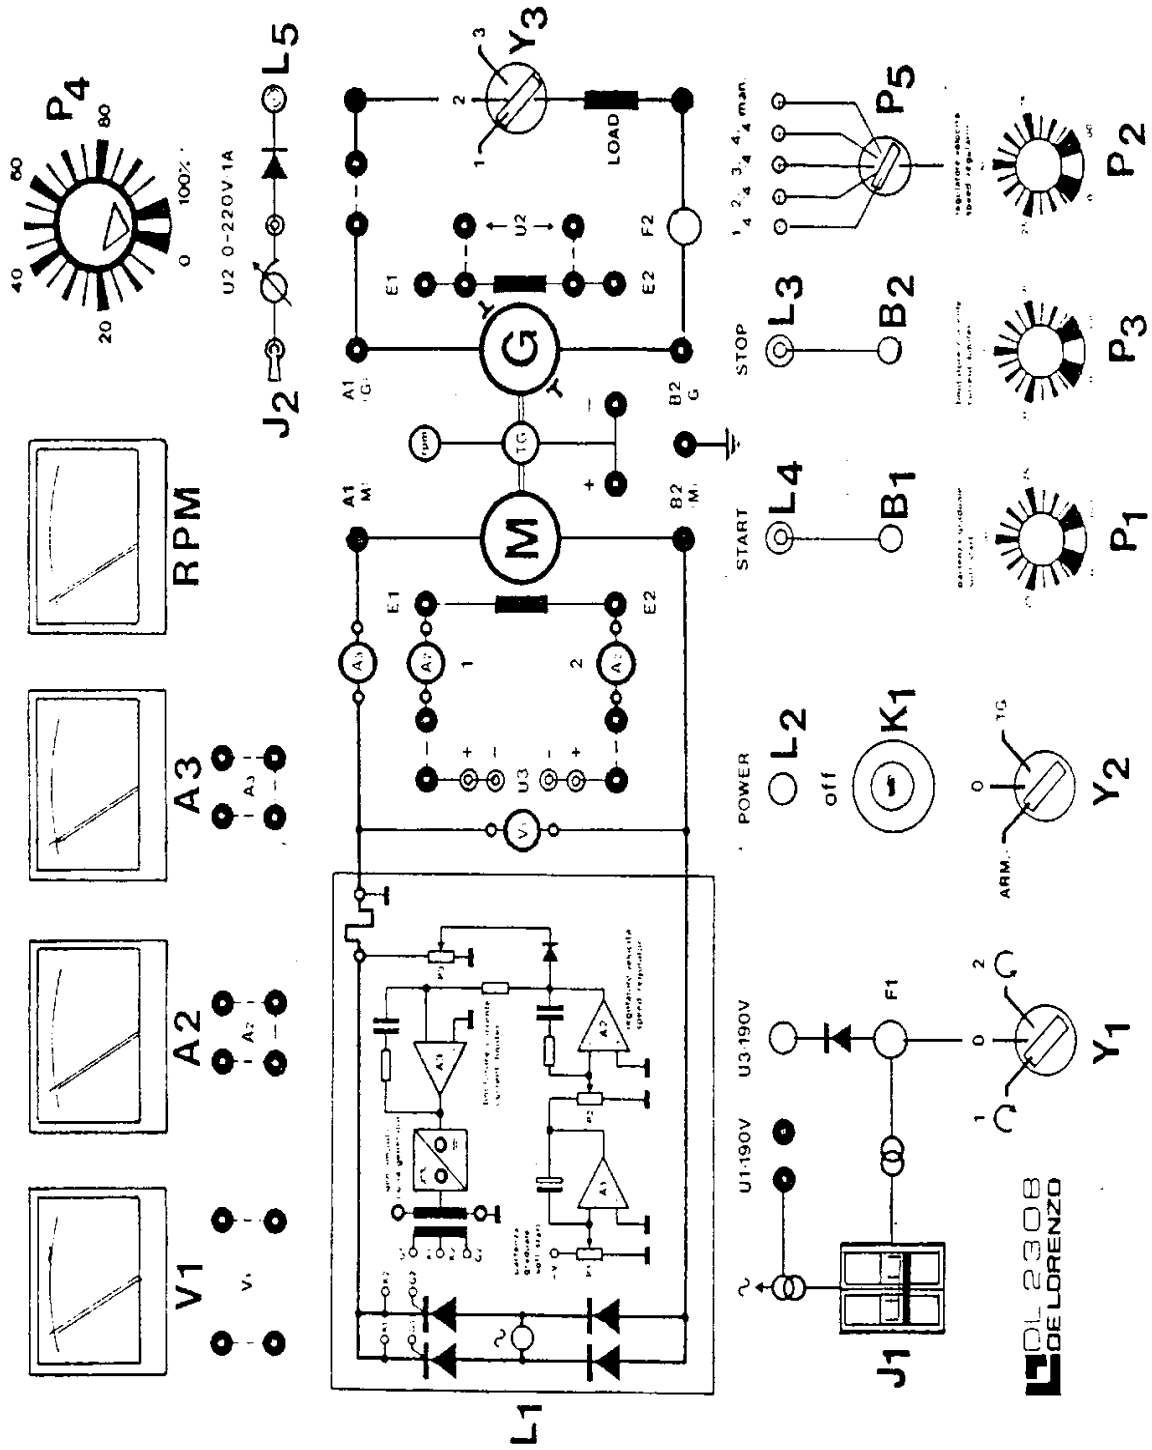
$P_4$
20 40 60 80
0 100%
U2 0-220V 1A
$J_2$
$L_5$
$Y_3$
1 2 3
LOAD
A1 G
E1
U2
E2
F2
G
B2 G
rpm
TG
+
−
$P_5$
$\frac{1}{4}$ $\frac{2}{4}$ $\frac{3}{4}$ $\frac{4}{4}$ man.
regolatore velocità speed regulator
$P_2$
STOP
$L_3$
$B_2$
limitatore corrente current limiter
$P_3$
START
$L_4$
$B_1$
avviamento graduale soft start
$P_1$
RPM
A1 M
M
B2 M
E1
E2
$A_1$
$A_2$
$A_3$
1
2
+
−
U3
$V_1$
POWER
$L_2$
off
$K_1$
ARM.
0
TG
$Y_2$
A3
A2
V1
$L_1$
U1 190V
U3 190V
F1
1
0
2
$Y_1$
$J_1$
DL 2308
DE LORENZO
limitatore corrente current limiter
regolatore velocità speed regulator
avviamento graduale soft start
$A_1$
$A_2$
$A_3$
$P_1$
$P_2$
$P_3$